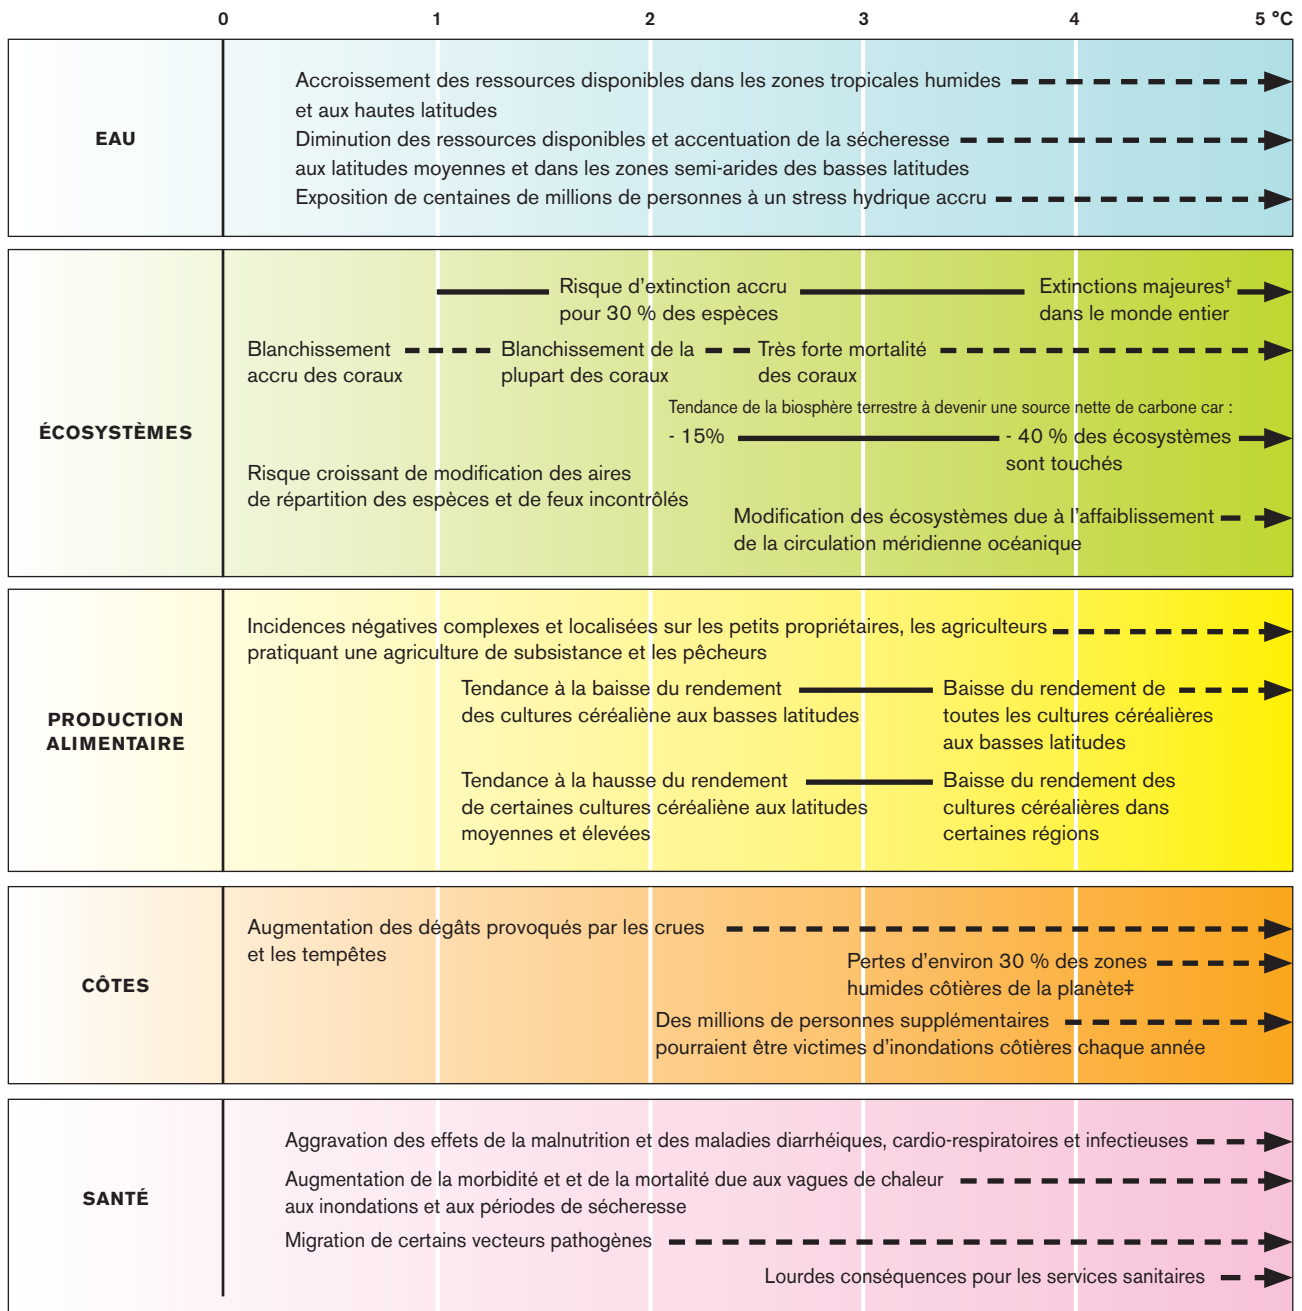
0 1 2 3 4 5 °C

EAU

Accroissement des ressources disponibles dans les zones tropicales humides et aux hautes latitudes

Diminution des ressources disponibles et accentuation de la sécheresse aux latitudes moyennes et dans les zones semi-arides des basses latitudes

Exposition de centaines de millions de personnes à un stress hydrique accru

ÉCOSYSTÈMES

Risque d'extinction accru pour 30 % des espèces

Extinctions majeures† dans le monde entier

Blanchissement accru des coraux

Blanchissement de la plupart des coraux

Très forte mortalité des coraux

Tendance de la biosphère terrestre à devenir une source nette de carbone car :

- 15%

- 40 % des écosystèmes sont touchés

Risque croissant de modification des aires de répartition des espèces et de feux incontrôlés

Modification des écosystèmes due à l'affaiblissement de la circulation méridienne océanique

PRODUCTION ALIMENTAIRE

Incidences négatives complexes et localisées sur les petits propriétaires, les agriculteurs pratiquant une agriculture de subsistance et les pêcheurs

Tendance à la baisse du rendement des cultures céréalière aux basses latitudes

Baisse du rendement de toutes les cultures céréalières aux basses latitudes

Tendance à la hausse du rendement de certaines cultures céréalière aux latitudes moyennes et élevées

Baisse du rendement des cultures céréalières dans certaines régions

CÔTES

Augmentation des dégâts provoqués par les crues et les tempêtes

Pertes d'environ 30 % des zones humides côtières de la planète‡

Des millions de personnes supplémentaires pourraient être victimes d'inondations côtières chaque année

SANTÉ

Aggravation des effets de la malnutrition et des maladies diarrhéiques, cardio-respiratoires et infectieuses

Augmentation de la morbidité et et de la mortalité due aux vagues de chaleur aux inondations et aux périodes de sécheresse

Migration de certains vecteurs pathogènes

Lourdes conséquences pour les services sanitaires